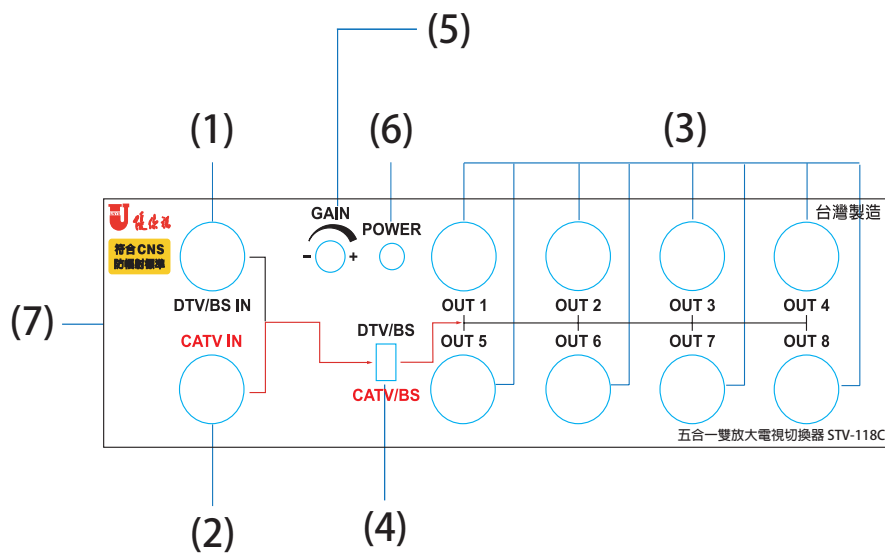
(5)

(1)

(6)

(3)

台灣製造

健佳視

符合CNS
防輻射標準

GAIN

POWER

- +

DTV/BS IN

OUT 1

OUT 2

OUT 3

OUT 4

(7)

CATV IN

DTV/BS

OUT 5

OUT 6

OUT 7

OUT 8

CATV/BS

五合一雙放大電視切換器 STV-118C

(2)

(4)